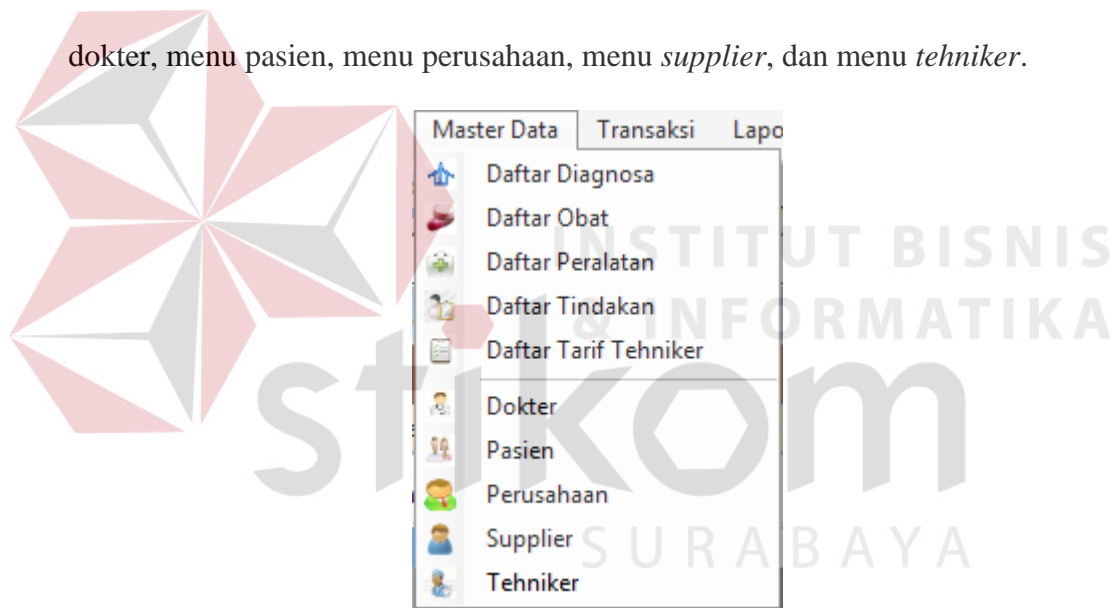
dokter, menu pasien, menu perusahaan, menu *supplier*, dan menu *tehniker*.

Master Data | Transaksi | Lapo

Daftar Diagnosa
Daftar Obat
Daftar Peralatan
Daftar Tindakan
Daftar Tarif Tehniker
Dokter
Pasien
Perusahaan
Supplier
Tehniker

INSTITUT BISNIS & INFORMATIKA
stikom
SURABAYA